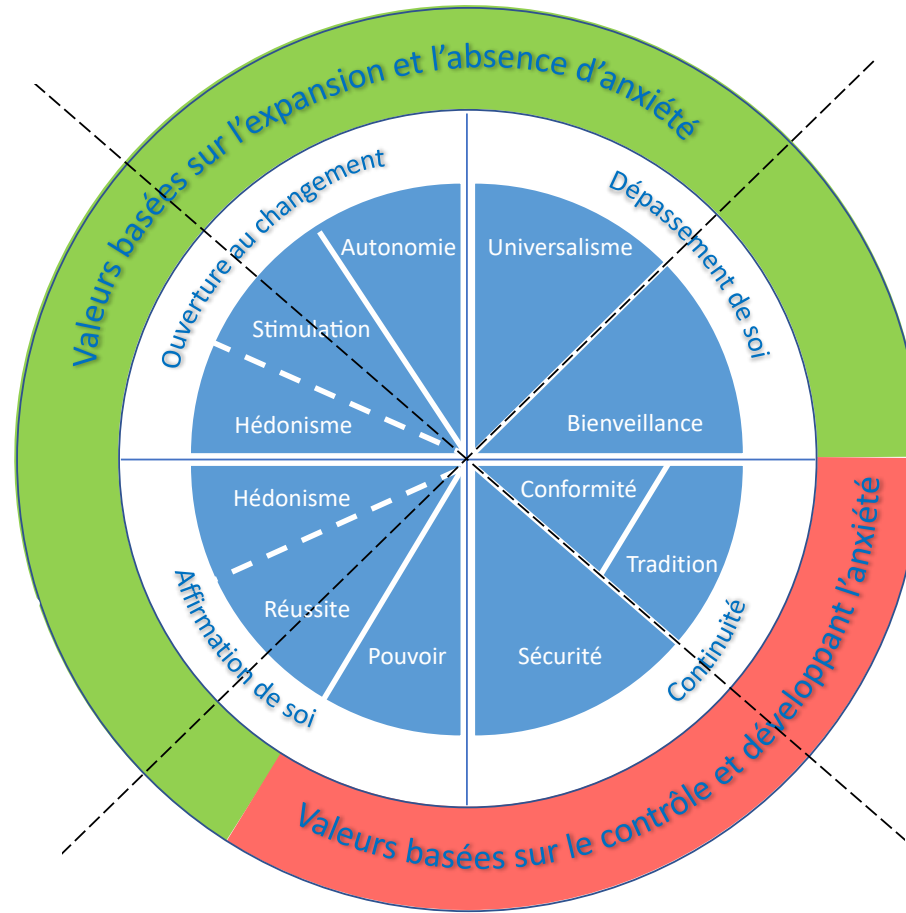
Valeurs basées sur l'expansion et l'absence d'anxiété

Ouverture au changement

Dépassement de soi

Autonomie

Universalisme

Stimulation

Hédonisme

Bienveillance

Hédonisme

Conformité

Tradition

Réussite

Pouvoir

Sécurité

Affirmation de soi

Continuité

Valeurs basées sur le contrôle et développant l'anxiété